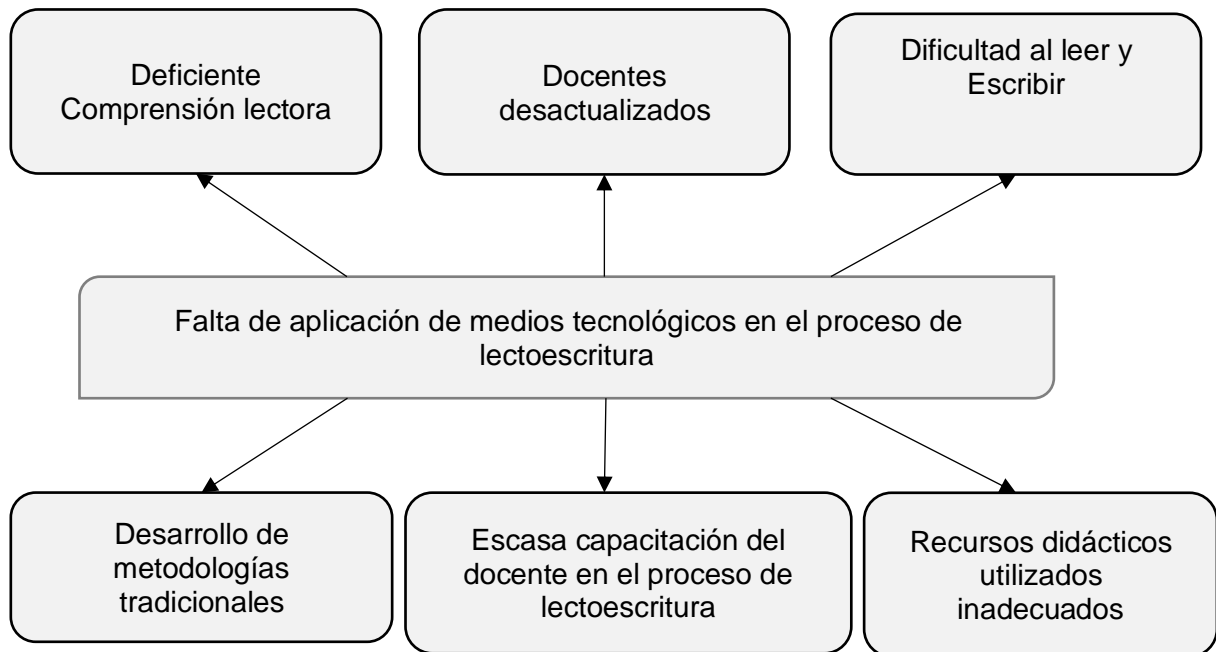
Deficiente Comprensión lectora

Docentes desactualizados

Dificultad al leer y Escribir

Falta de aplicación de medios tecnológicos en el proceso de lectoescritura

Desarrollo de metodologías tradicionales

Escasa capacitación del docente en el proceso de lectoescritura

Recursos didácticos utilizados inadecuados